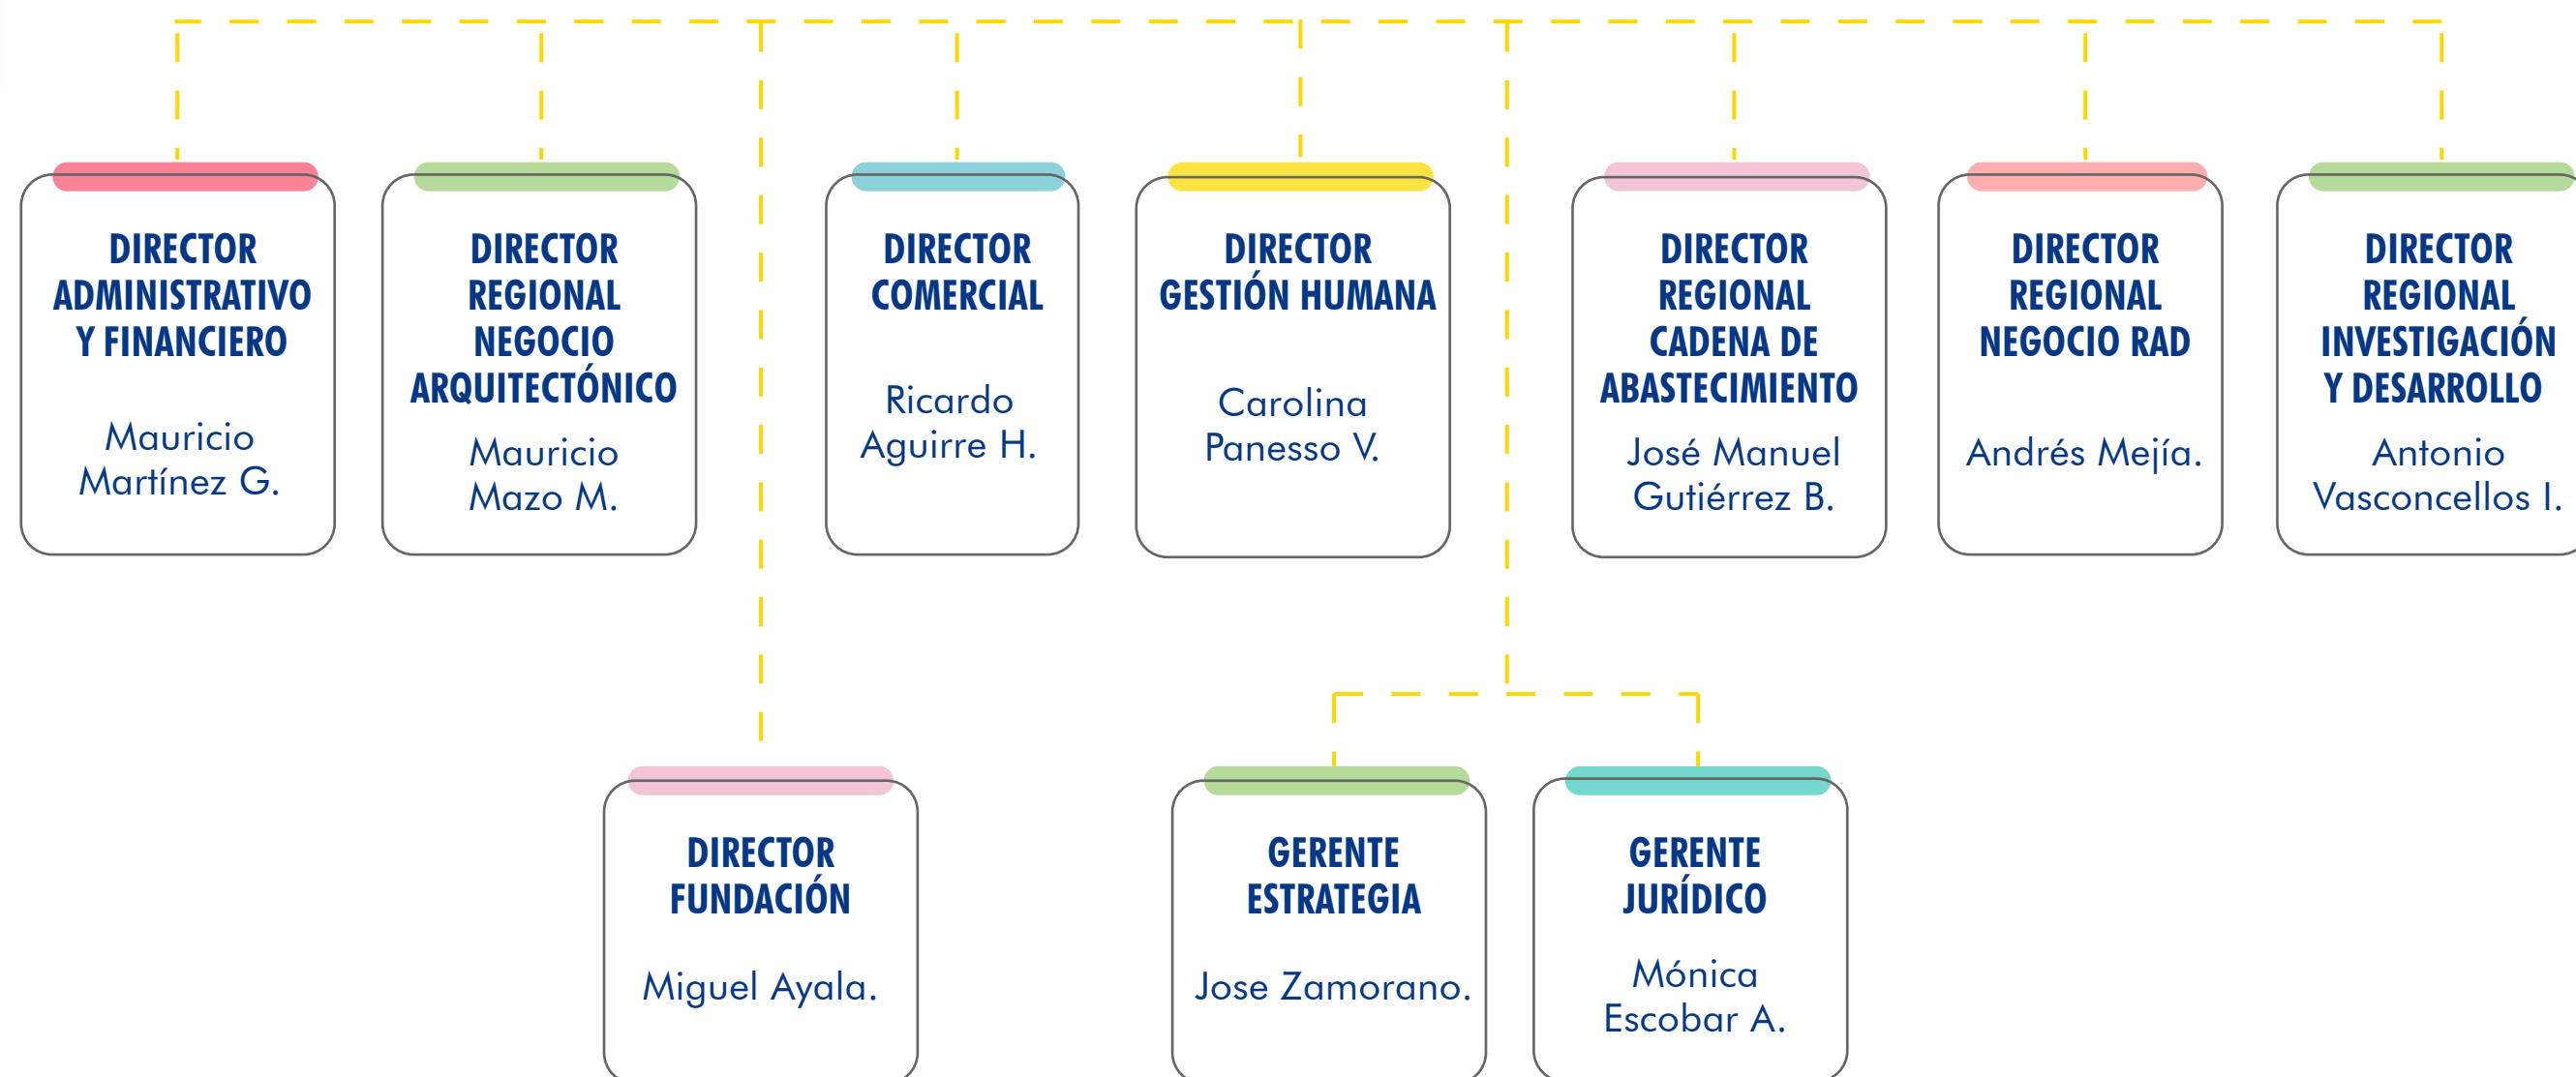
DIRECTOR ADMINISTRATIVO Y FINANCIERO

Mauricio Martínez G.

DIRECTOR REGIONAL NEGOCIO ARQUITECTÓNICO

Mauricio Mazo M.

DIRECTOR COMERCIAL

Ricardo Aguirre H.

DIRECTOR GESTIÓN HUMANA

Carolina Panesso V.

DIRECTOR REGIONAL CADENA DE ABASTECIMIENTO

José Manuel Gutiérrez B.

DIRECTOR REGIONAL NEGOCIO RAD

Andrés Mejía.

DIRECTOR REGIONAL INVESTIGACIÓN Y DESARROLLO

Antonio Vasconcellos I.

DIRECTOR FUNDACIÓN

Miguel Ayala.

GERENTE ESTRATEGIA

Jose Zamorano.

GERENTE JURÍDICO

Mónica Escobar A.